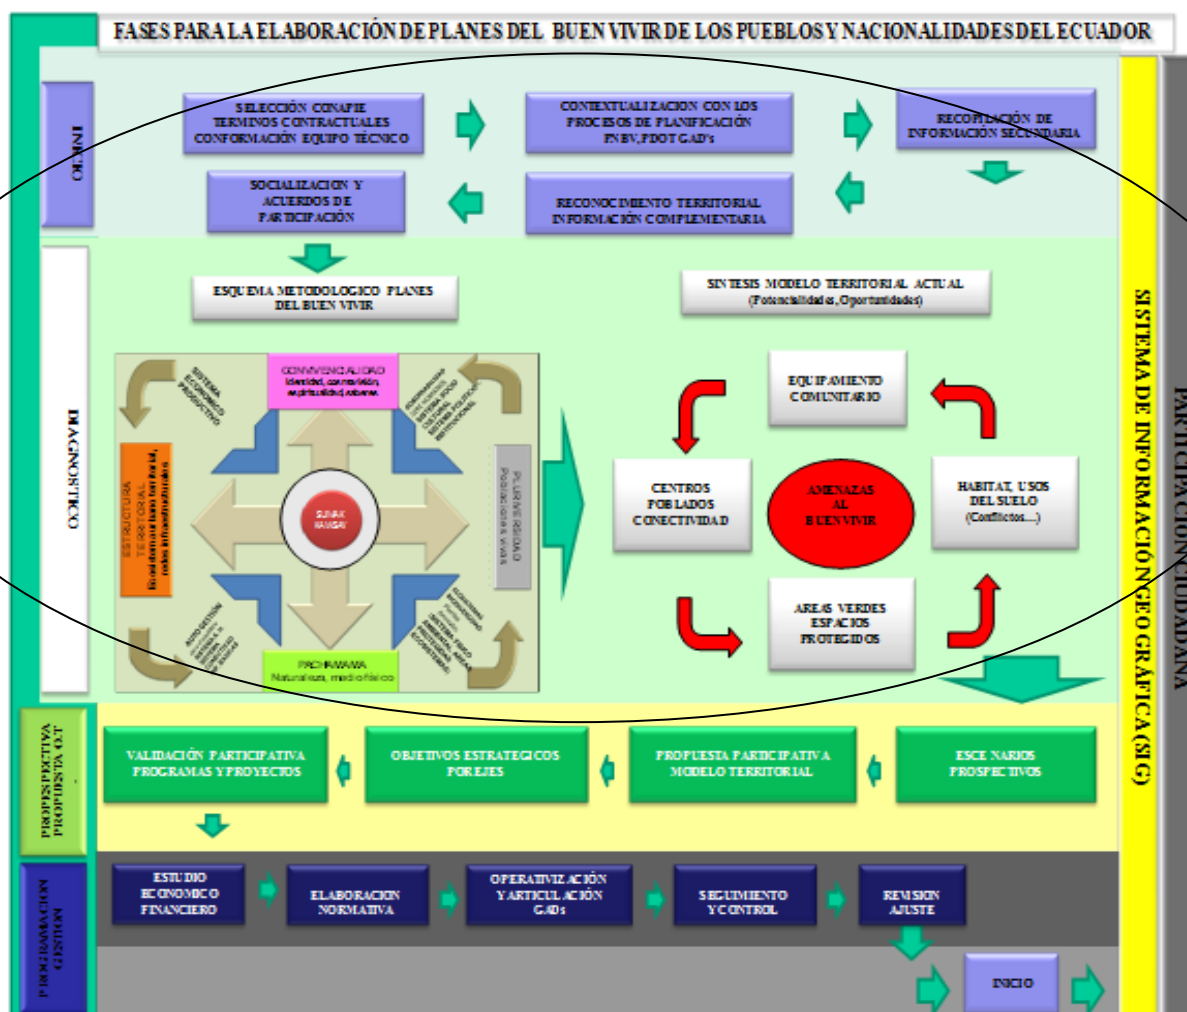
FASES PARA LA ELABORACIÓN DE PLANES DEL BUEN VIVIR DE LOS PUEBLOS Y NACIONALIDADES DEL ECUADOR

INICIO

SELECCIÓN CONAPIE TERMINOS CONTRACTUALES CONFORMACIÓN EQUIPO TÉCNICO

CONTEXTUALIZACION CON LOS PROCESOS DE PLANIFICACIÓN PNBV, PDOT GAD's

RECOPILACIÓN DE INFORMACIÓN SECUNDARIA

SOCIALIZACION Y ACUERDOS DE PARTICIPACIÓN

RECONOCIMIENTO TERRITORIAL INFORMACIÓN COMPLEMENTARIA

DIAGNOSTICO

ESQUEMA METODOLOGICO PLANES DEL BUEN VIVIR

SINTESIS MODELO TERRITORIAL ACTUAL (Potencialidades, Oportunidades)

CONVIVENCIALIDAD Identidad, cosmovisión, espiritualidad, saberes

SISTEMA ECONOMICO PRODUCTIVO

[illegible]

ESTRUCTURA TERRITORIAL Ecosistemas, territorio, redes infraestructurales

SUMAK KAWSAY

PLURINACIONALIDAD Población, vivienda

AUTOGESTIÓN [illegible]

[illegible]

PACHAMAMA Naturaleza, medio físico

EQUIPAMIENTO COMUNITARIO

CENTROS POBLADOS CONECTIVIDAD

AMENAZAS AL BUEN VIVIR

HABITAT, USOS DEL SUELO (Conflictos....)

AREAS VERDES ESPACIOS PROTEGIDOS

PROPSPECTIVA PROPUESTA O.T.

VALIDACIÓN PARTICIPATIVA PROGRAMAS Y PROYECTOS

OBJETIVOS ESTRATEGICOS POR EJES

PROPUESTA PARTICIPATIVA MODELO TERRITORIAL

ESCENARIOS PROSPECTIVOS

PROGRAMACION GESTION

ESTUDIO ECONOMICO FINANCIERO

ELABORACION NORMATIVA

OPERATIVIZACIÓN Y ARTICULACIÓN GADs

SEGUIMIENTO Y CONTROL

REVISION AJUSTE

INICIO

SISTEMA DE INFORMACIÓN GEOGRÁFICA (SIG)

PARTICIPACION CIUDADANA